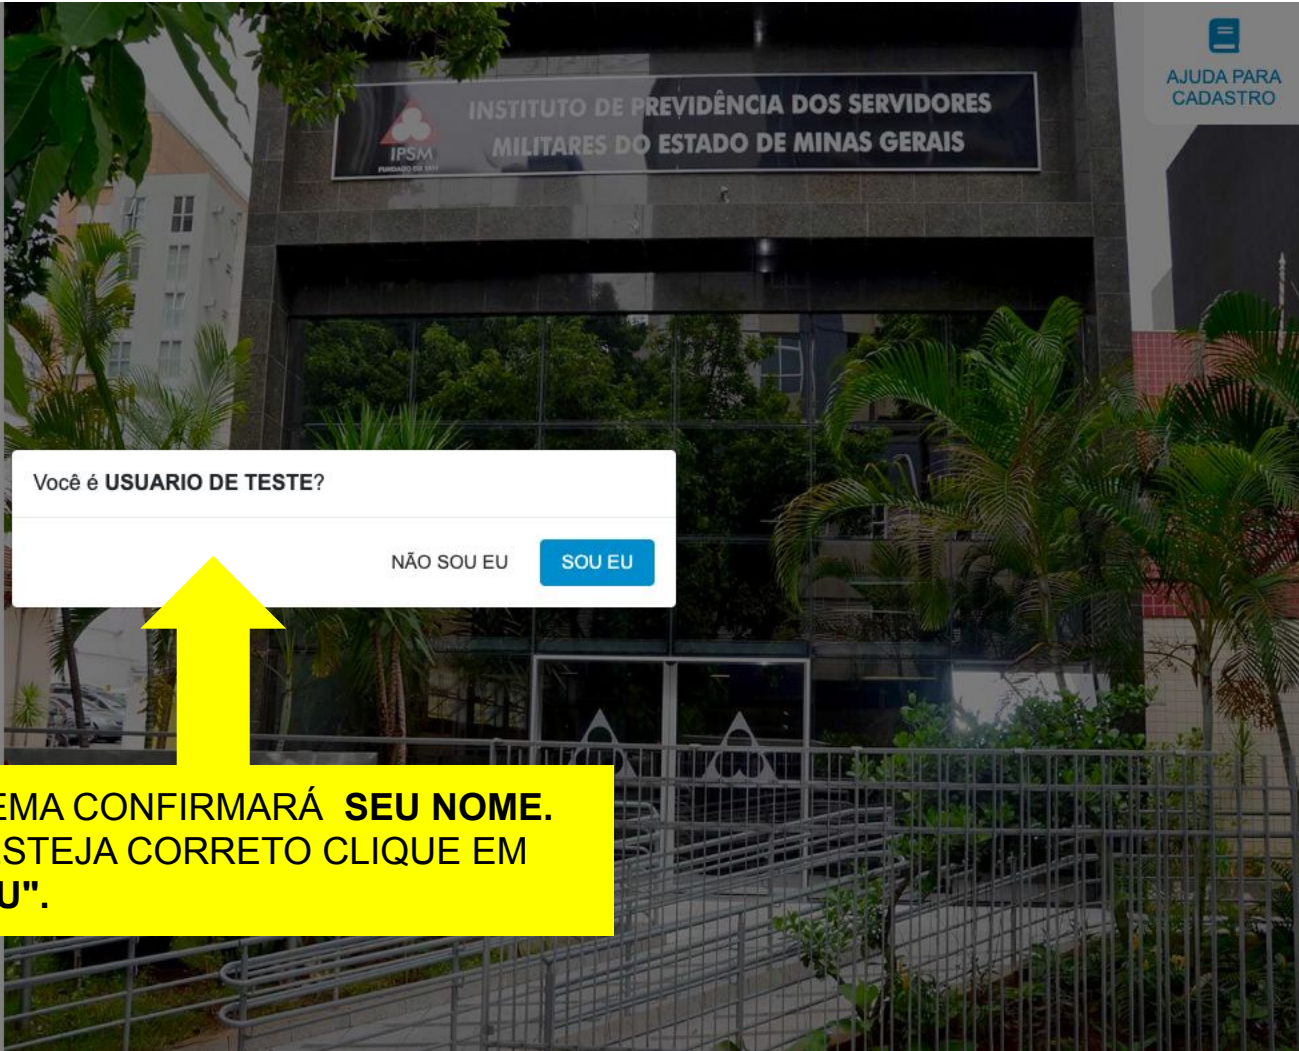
AJUDA PARA CADASTRO

IPSM

INSTITUTO DE PREVIDÊNCIA DOS SERVIDORES MILITARES DO ESTADO DE MINAS GERAIS

Você é **USUARIO DE TESTE**?

NÃO SOU EU

SOU EU

EMA CONFIRMARÁ **SEU NOME.**
STEJA CORRETO CLIQUE EM
**U".**